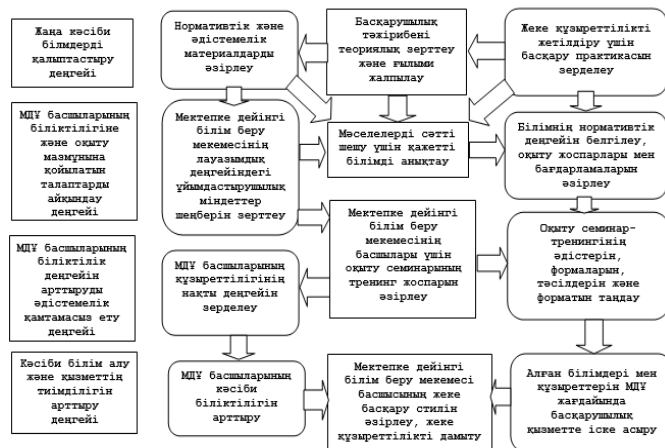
Жаңа кәсіби білімдерді қалыптастыру деңгейі

МДҰ басшыларының біліктілігіне және оқыту мазмұнына қойылатын талаптарды айқындау деңгейі

МДҰ басшыларының біліктілік деңгейін арттыруды әдістемелік қамтамасыз ету деңгейі

Кәсіби білім алу және қызметтің тиімділігін арттыру деңгейі

Нормативтік және әдістемелік материалдарды әзірлеу

Басқарушылық тәжірибені теориялық зерттеу және ғылыми жалпылау

Жеке құзыреттілікті жетілдіру үшін басқару практикасын зерделеу

Мектепке дейінгі білім беру мекемесінің лауазымдық деңгейіндегі ұйымдастырушылық міндеттер шеңберін зерттеу

Мәселелерді сәтті шешу үшін қажетті білімді анықтау

Білімнің нормативтік деңгейін белгілеу, оқыту жоспарлары мен бағдарламаларын әзірлеу

Мектепке дейінгі білім беру мекемесінің басшылары үшін оқыту семинарының тренинг жоспарын әзірлеу

Оқыту семинар-тренингінің әдістерін, формаларын, тәсілдерін және форматын таңдау

МДҰ басшыларының құзыреттілігінің нақты деңгейін зерделеу

МДҰ басшыларының кәсіби біліктілігін арттыру

Мектепке дейінгі білім беру мекемесі басшысының жеке басқару стилін әзірлеу, жеке құзыреттілікті дамыту

Алған білімдері мен құзыреттерін МДҰ жағдайында басқарушылық қызметте іске асыру